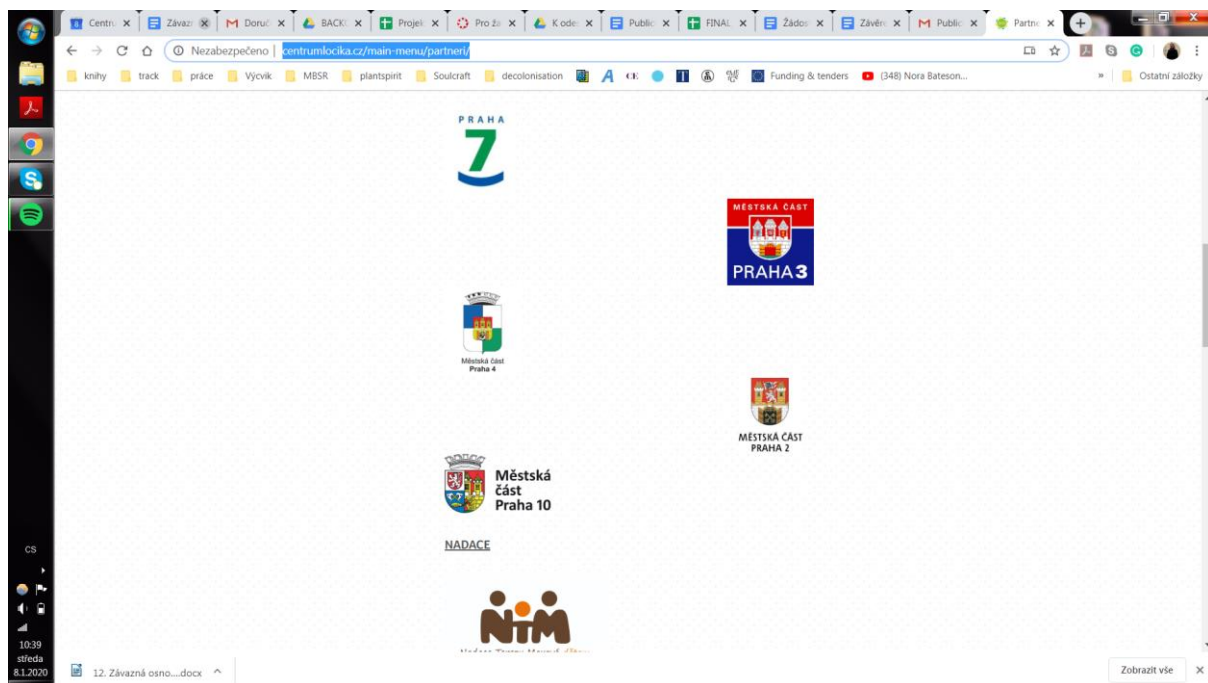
Centr | Závaz | Doruč | BACK | Projek | Pro ža | K ode | Public | FINAL | Žádos | Závěr | Public | Partn

Nezabezpečeno | centrumlocika.cz/main-menu/partneri/

knihy track práce Výcvik MBSR plantspirit Soulcraft decolonisation Funding & tenders (348) Nora Bateson... Ostatní záložky

PRAHA 7

MĚSTSKÁ ČÁST PRAHA 3

Městská část Praha 4

MĚSTSKÁ ČÁST PRAHA 2

Městská část Praha 10

NADACE

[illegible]

CS

10:39
středa
8.1.2020

12. Závazná osno....docx

Zobrazit vše